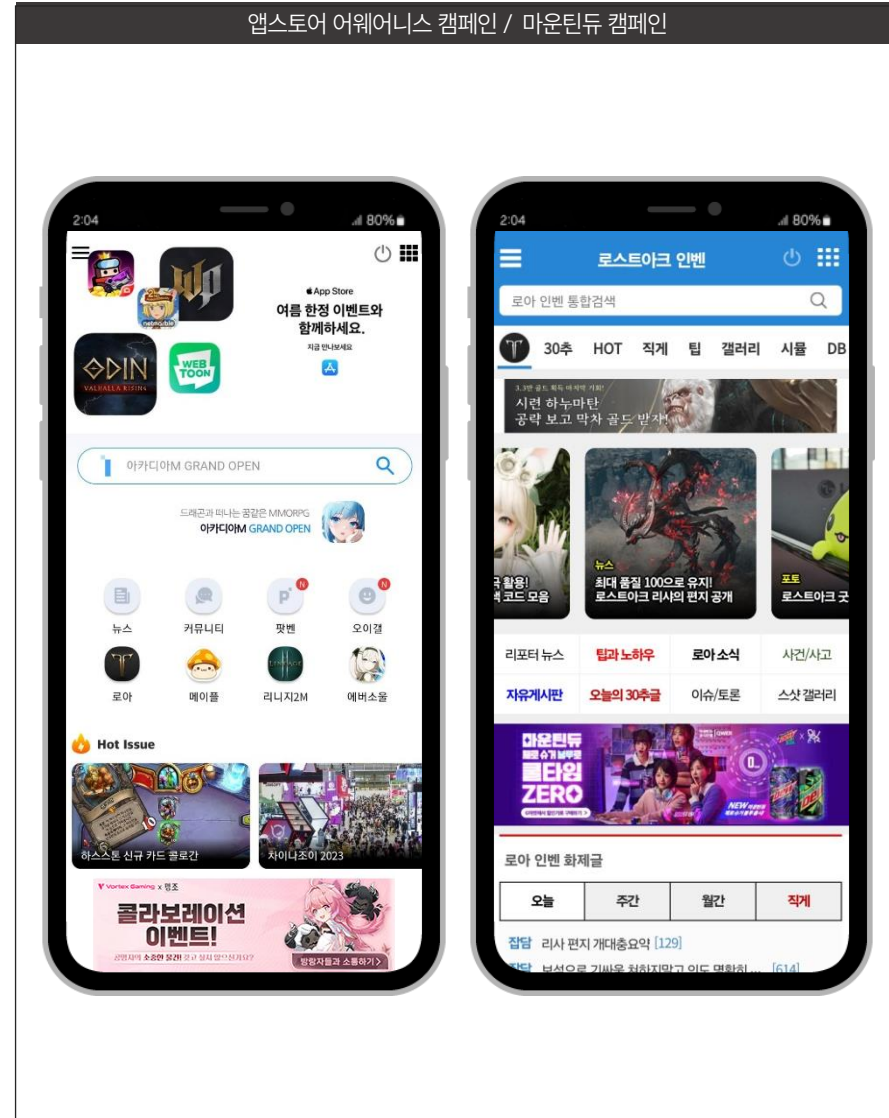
앱스토어 어웨어니스 캠페인 / 마운틴듀 캠페인

2:04
80%

ODIN VALHALLA RISING
WEB TOON
App Store
여름 한정 이벤트와 함께하세요.
지금 만나보세요

아카디아M GRAND OPEN
드래곤과 떠나는 공감은 MMORPG
아카디아M GRAND OPEN

뉴스
커뮤니티
팟벤
오이갤
로아
메이플
리니지2M
에버소울

Hot Issue
하스스톤 신규 카드 콜로간
차이나조이 2023

Vortex Gaming x 평조
콜라보레이션 이벤트!
방랑자들과 소통하기

2:04
80%

로스트아크 인벤
로아 인벤 통합검색
30추
HOT
직게
팁
갤러리
시뮬
DB

시련 하누마탄 공략 보고 막차 골드 받자!

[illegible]활용!
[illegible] 코드 모음
뉴스
최대 품질 100으로 유지! 로스트아크 리사의 편지 공개
포토
로스트아크 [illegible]

리포터 뉴스
팁과 노하우
로아 소식
사건/사고
자유게시판
오늘의 30추글
이슈/토론
스샷 갤러리

마운틴듀
풀타임 ZERO
NEW

로아 인벤 화제글
| 오늘 | 주간 | 월간 | 직게 |
|---|---|---|---|

잡담 리사 편지 개대충요약 [129]
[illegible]